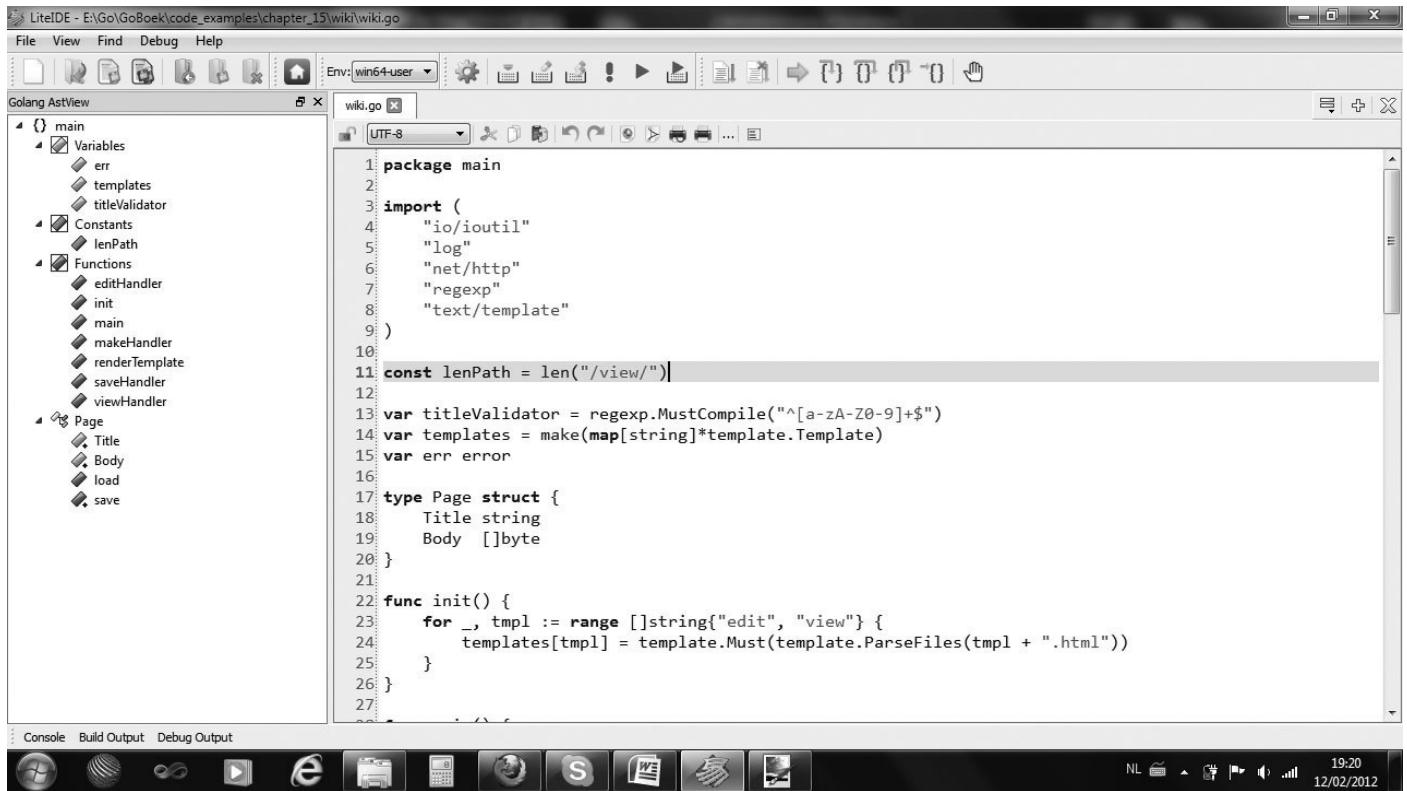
LiteIDE - E:\Go\GoBoek\code_examples\chapter_15\wiki\wiki.go

File View Find Debug Help

Env: win64-user

Golang AstView

main
Variables
err
templates
titleValidator
Constants
lenPath
Functions
editHandler
init
main
makeHandler
renderTemplate
saveHandler
viewHandler
Page
Title
Body
load
save

wiki.go

UTF-8

```
1 package main
2
3 import (
4     "io/ioutil"
5     "log"
6     "net/http"
7     "regexp"
8     "text/template"
9 )
10
11 const lenPath = len("/view/")
12
13 var titleValidator = regexp.MustCompile("^[a-zA-Z0-9]+$")
14 var templates = make(map[string]*template.Template)
15 var err error
16
17 type Page struct {
18     Title string
19     Body  []byte
20 }
21
22 func init() {
23     for _, tmpl := range []string{"edit", "view"} {
24         templates[tmpl] = template.Must(template.ParseFiles(tmpl + ".html"))
25     }
26 }
27
```

Console Build Output Debug Output

NL 19:20 12/02/2012